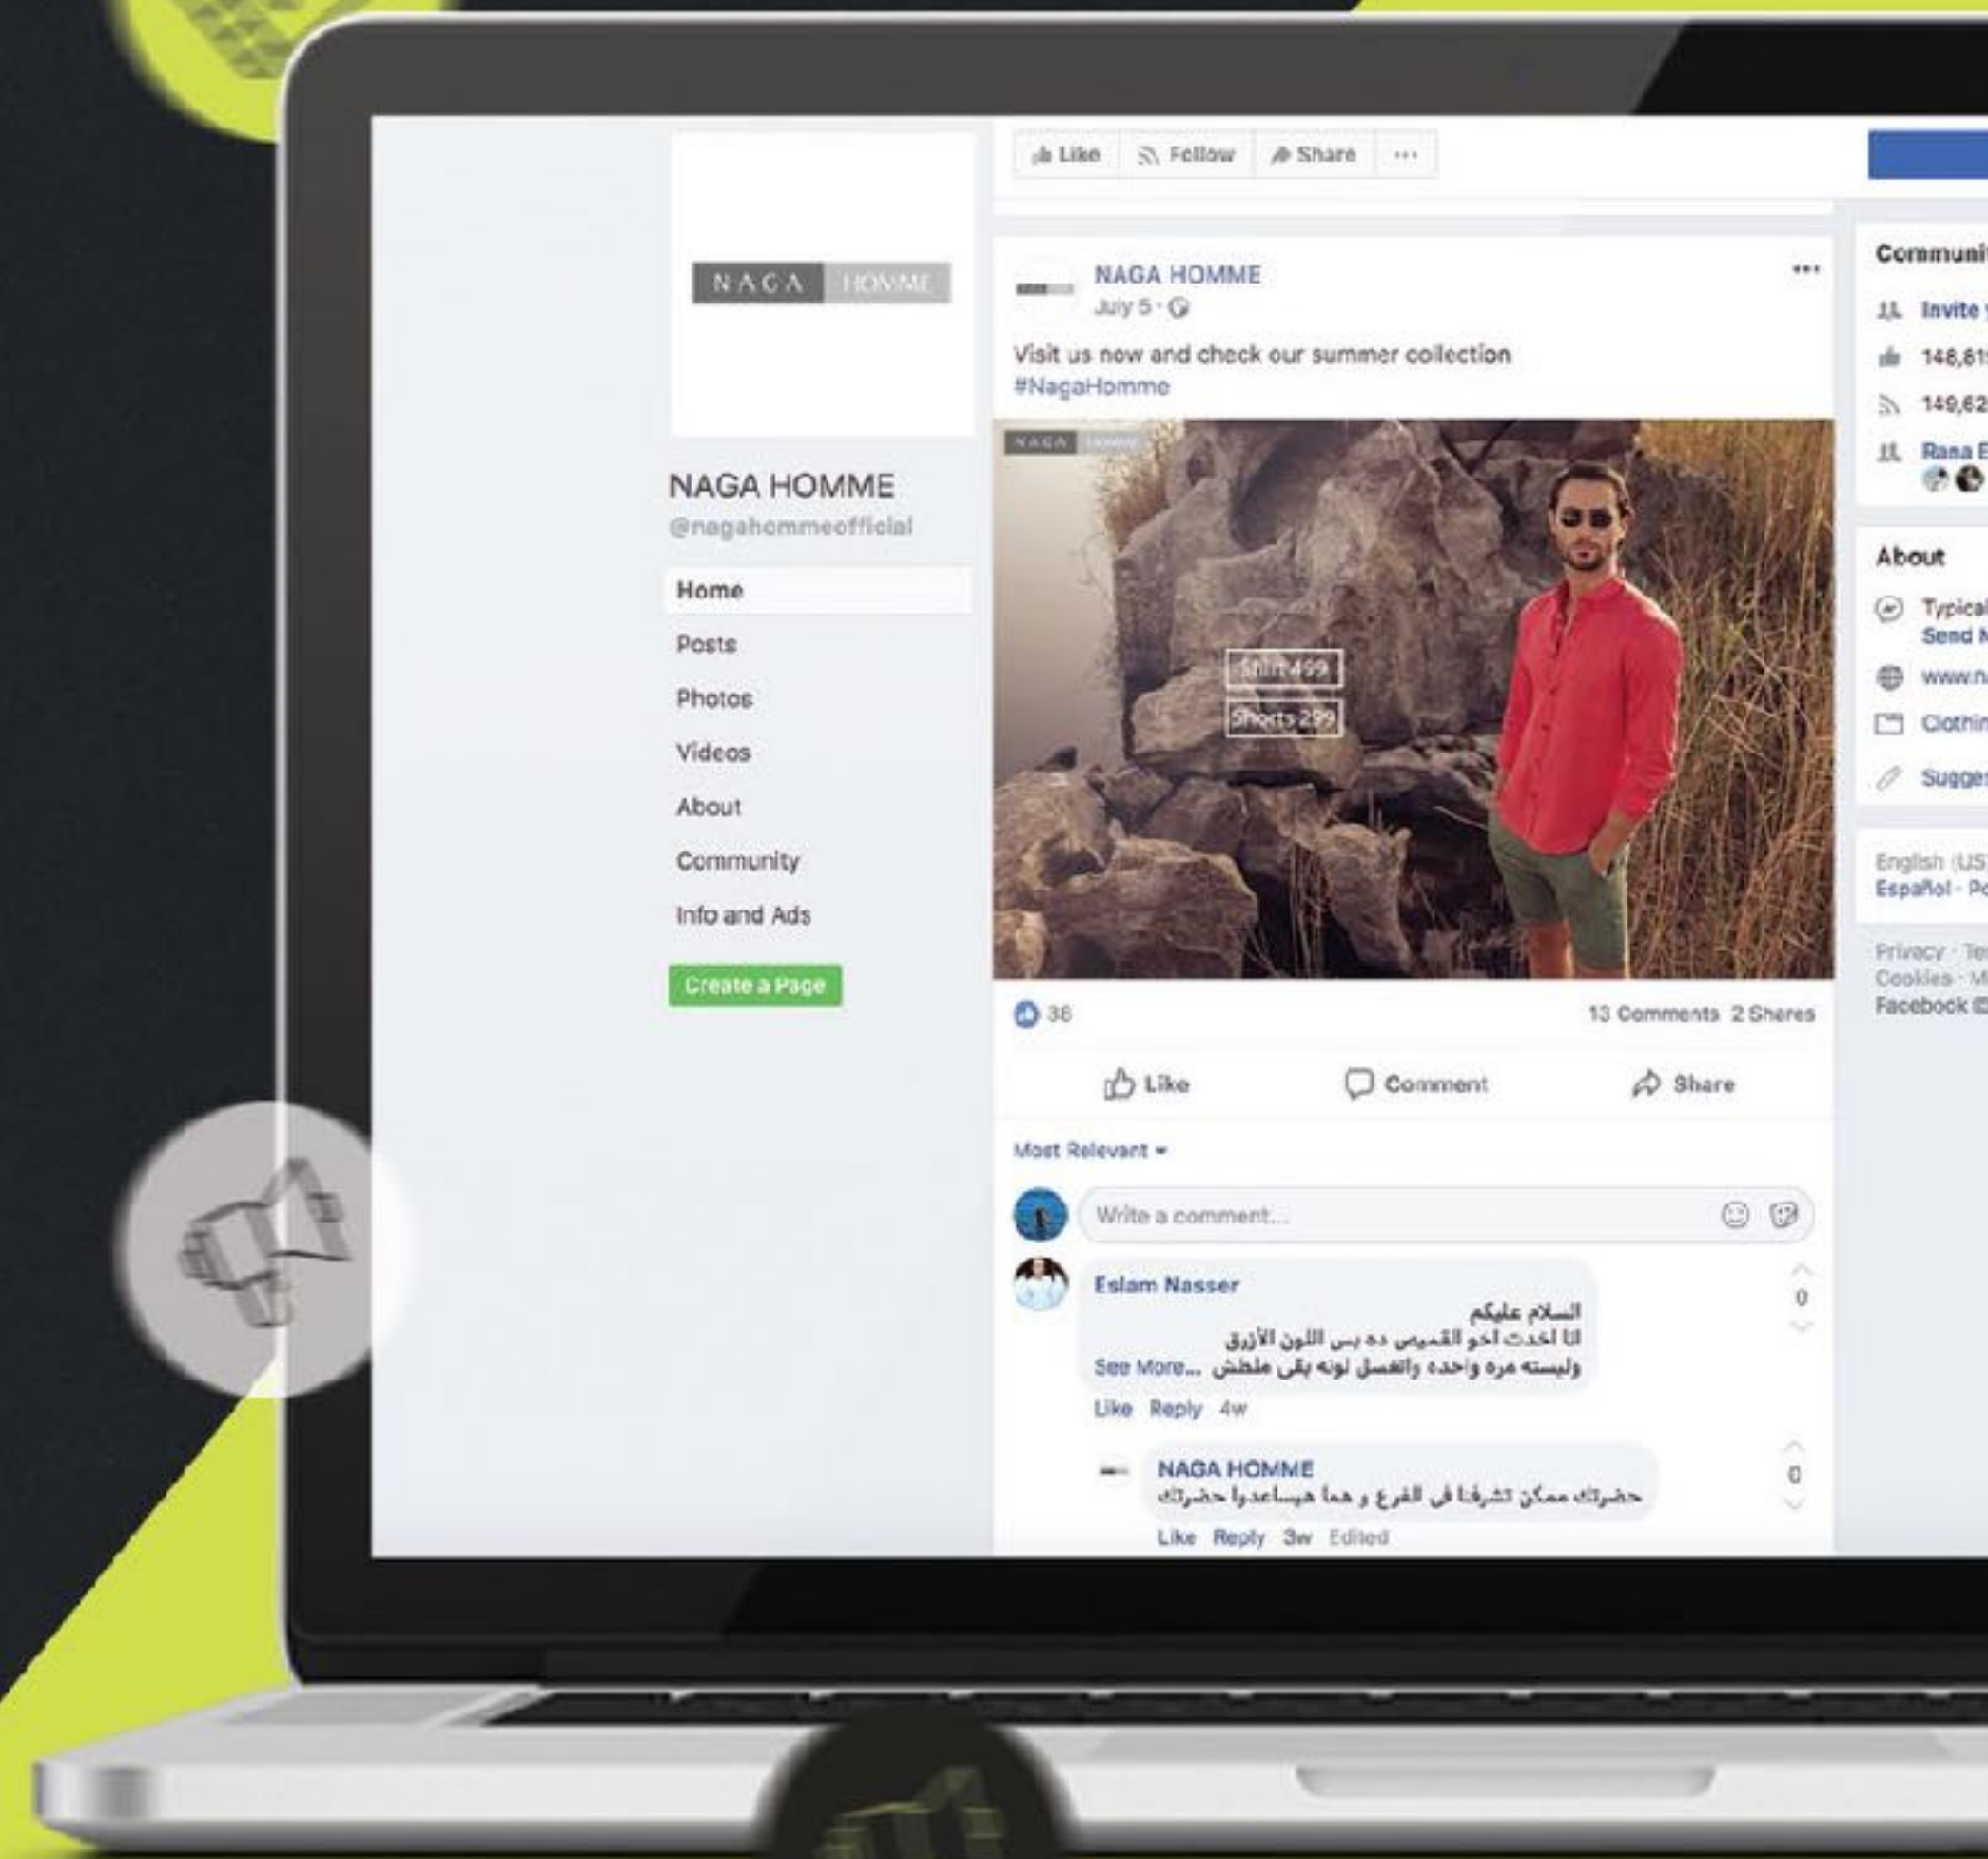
Like Follow Share ···

NAGA HOMME

NAGA HOMME
@nagahommeofficial

Home
Posts
Photos
Videos
About
Community
Info and Ads

Create a Page

NAGA HOMME
July 5 ·

Visit us now and check our summer collection
#NagaHomme

NAGA HOMME

Shirt 499
Shorts 299

36
13 Comments 2 Shares

Like Comment Share

Most Relevant

Write a comment...

Eslam Nasser
السلام عليكم
انا اخدت اخو القميص ده بس اللون الأزرق
ولبسته مره واحده واتغسل لونه بقى ملطش ... See More
Like Reply 4w
0

NAGA HOMME
حضرتك ممكن تشرفنا فى الفرع و هما هيساعدوا حضرتك
Like Reply 3w Edited
0

Communi
Invite
148,81
149,62
Rana E

About
Typical
Send M
www.n
Clothin
Sugge

English (US)
Español · Po

Privacy · Te
Cookies · M
Facebook ©